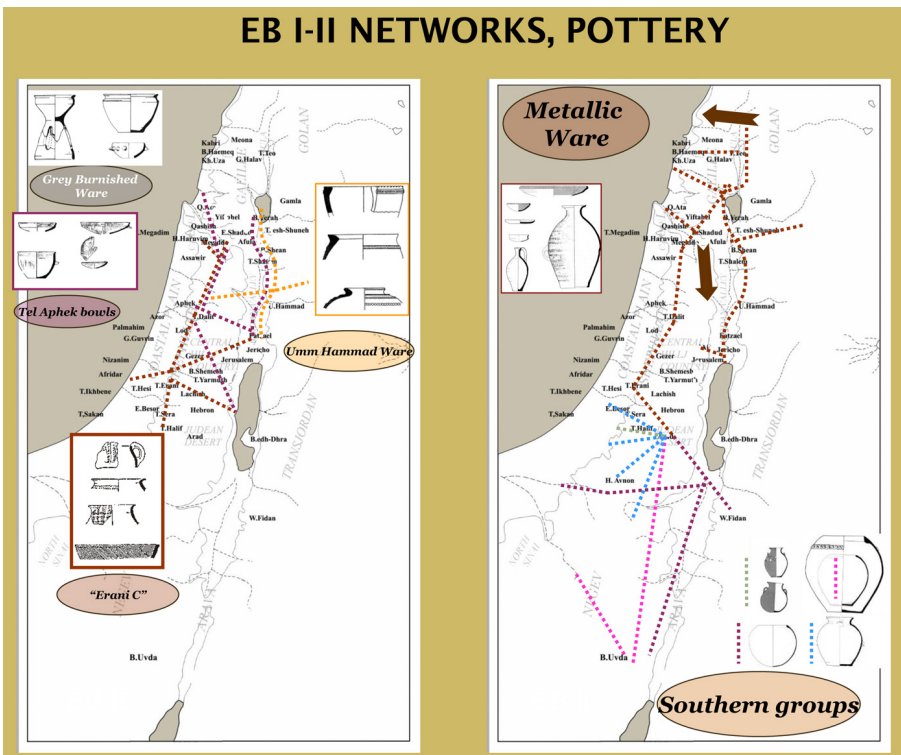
EB I-II NETWORKS, POTTERY

Grey Burnished Ware

Tel Aphek bowls

Umm Hammad Ware

"Erani C"

Kabri
B.Haemeq
Kh.Uza
Meona
G.Halav
T.Teo
GOLAN
Gamla
Q.Ata
Yiftahel
Qashish
Megiddo
H.Harvim
Assawir
Megadim
T.Bet Yerah
E.Shadud
Afula
T. esh-Shuneh
B.Shean
T.Shalem
T.Hammad
Aphek
T.Dalit
Azor
Palmahim
G.Guvrin
Lod
Tel Zael
Jericho
Nizanim
Afridar
T.Ikhbene
T.Sakan
Gezer
Jerusalem
B.Shemesh
T.Yarmuth
T.Hesi
T.Erani
Lachish
E.Besor
T.Sera
Hebron
T.Halif
Arad
JUDEAN DESERT
B.edh-Dhra
TRANSJORDAN
W.Fidan
B.Uvda

Metallic Ware

Kabri
B.Haemeq
Kh.Uza
Meona
T.Teo
G.Halav
Gamla
Q.Ata
Yiftahel
Qashish
Megiddo
H.Harvim
E.Shadud
Afula
T.Bet Yerah
T. esh-Shuneh
B.Shean
T.Shalem
T.Megadim
Assawir
T.Hammad
Aphek
T.Dalit
Azor
Palmahim
Lod
Tel Zael
Jericho
Jerusalem
Nizanim
Afridar
T.Ikhbene
T.Sakan
Gezer
B.Shemesh
T.Yarmuth
T.Hesi
T.Erani
Lachish
E.Besor
T.Sera
T.Halif
Hebron
B.edh-Dhra
TRANSJORDAN
H. Avnon
W.Fidan
B.Uvda

Southern groups